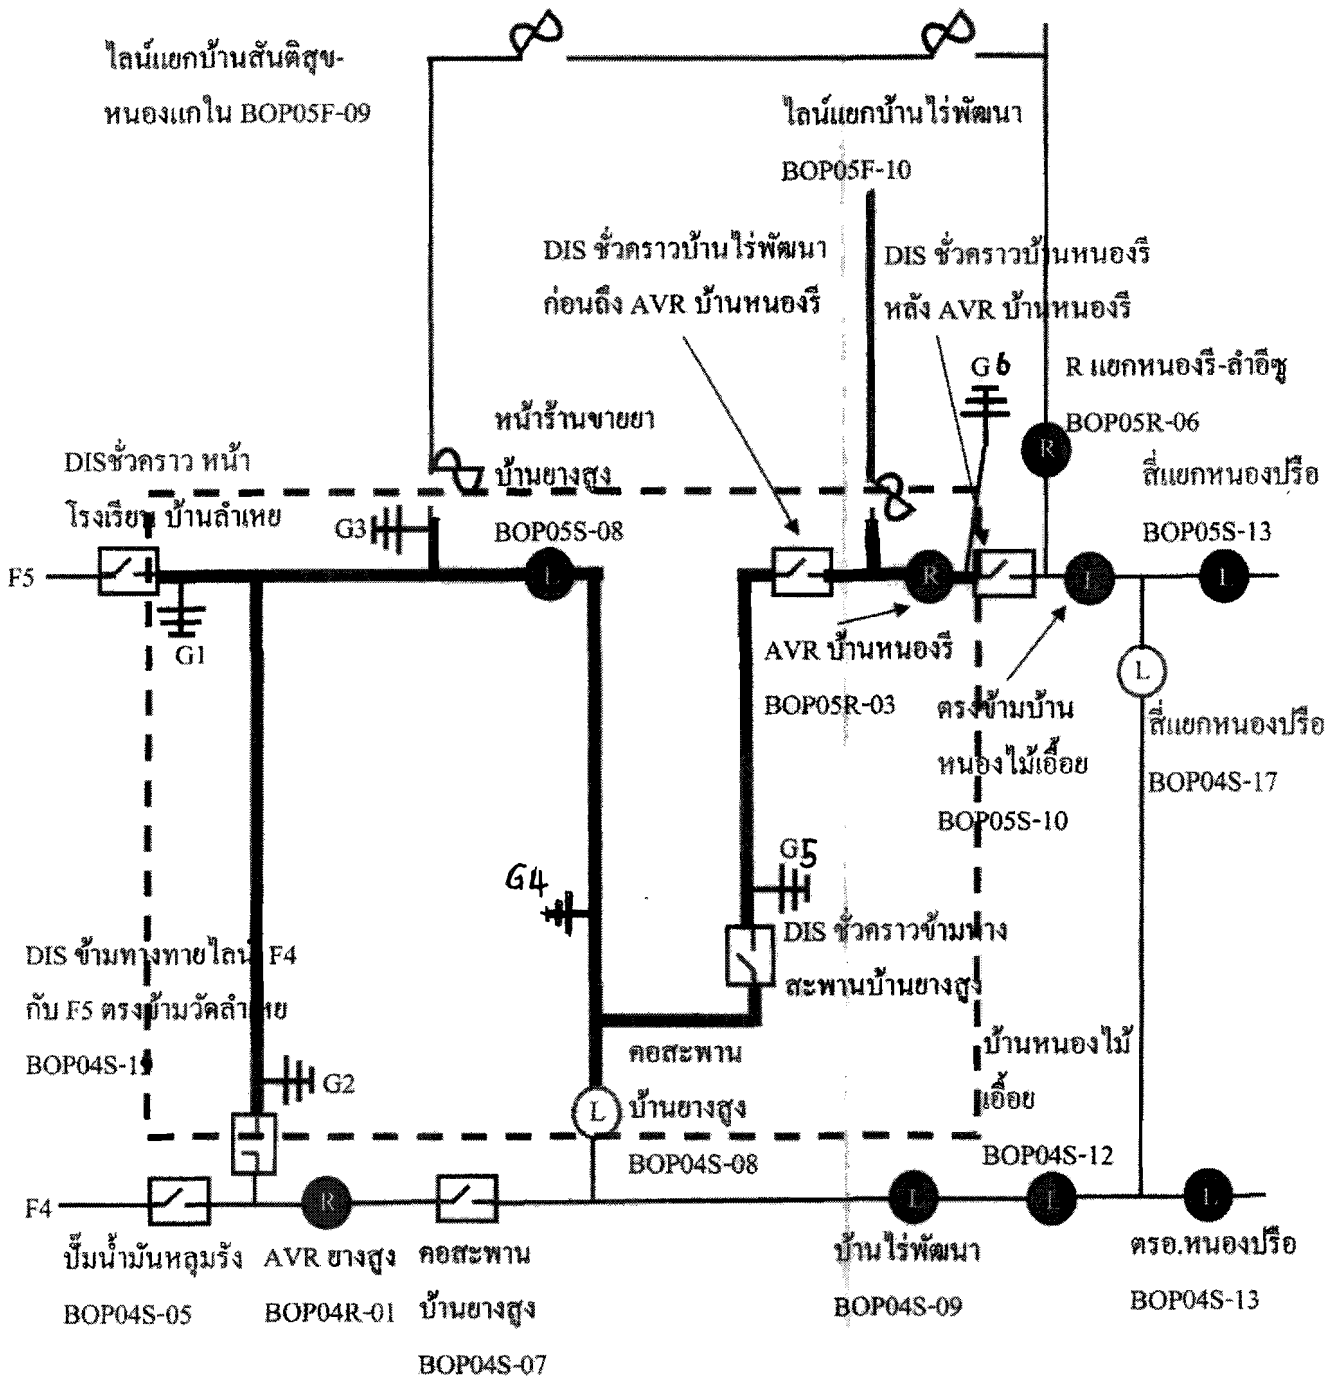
ไลน์แยกบ้านสันติสุข-หนองแกใน BOP05F-09

ไลน์แยกบ้านไร่พัฒนา BOP05F-10

DIS ชั่วคราวบ้านไร่พัฒนา ก่อนถึง AVR บ้านหนองรี

DIS ชั่วคราวบ้านหนองรี หลัง AVR บ้านหนองรี

G6

R แยกหนองรี-ลำอีซู BOP05R-06

หน้าร้านขายยา บ้านยางสูง BOP05S-08

DISชั่วคราว หน้าโรงเรียน บ้านลำเหย

สี่แยกหนองปรือ BOP05S-13

G3

F5

G1

AVR บ้านหนองรี BOP05R-03

ตรงข้ามบ้านหนองไม้เอื้อย BOP05S-10

สี่แยกหนองปรือ BOP04S-17

G5

G4

DIS ชั่วคราวข้ามทาง สะพานบ้านยางสูง

DIS ข้ามทางทายไลน์ F4 กับ F5 ตรงข้ามวัดลำเหย BOP04S-19

G2

คอสะพาน บ้านยางสูง BOP04S-08

บ้านหนองไม้เอื้อย BOP04S-12

F4

ปั๊มน้ำมันหลุมรัง BOP04S-05

AVR ยางสูง BOP04R-01

คอสะพาน บ้านยางสูง BOP04S-07

บ้านไร่พัฒนา BOP04S-09

ตรอ.หนองปรือ BOP04S-13